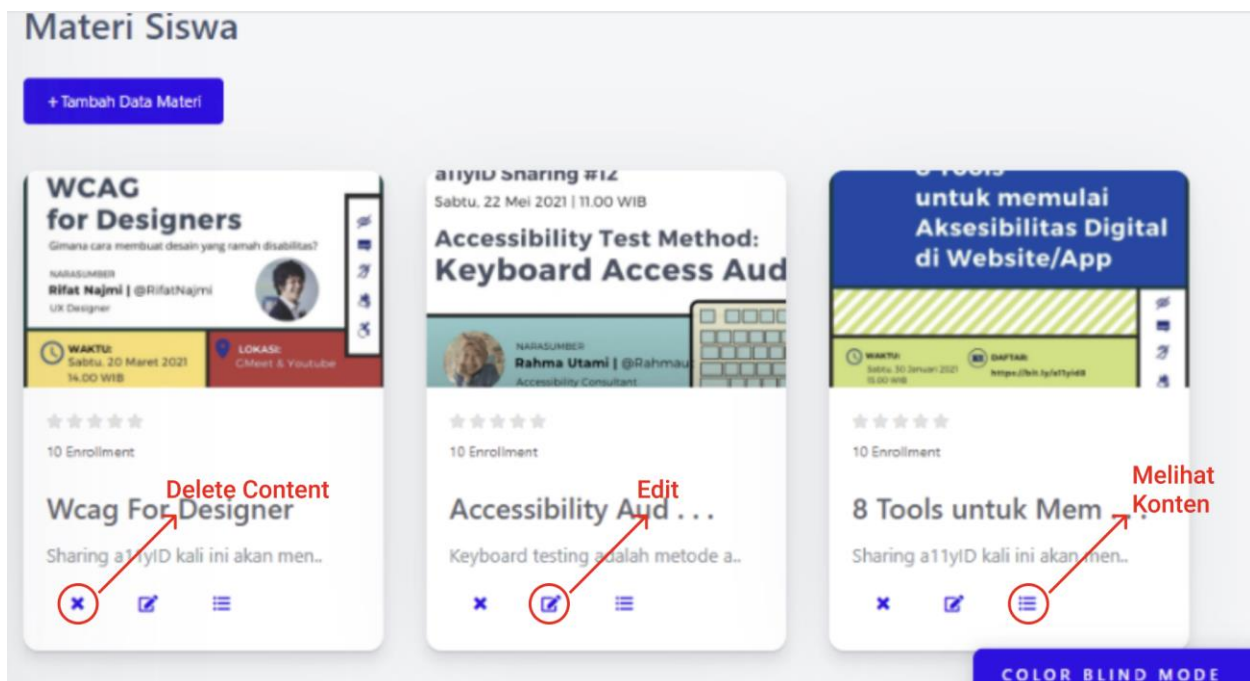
Materi Siswa

+ Tambah Data Materi

WCAG for Designers

Gimana cara membuat desain yang ramah disabilitas?

NARASUMBER
Rifat Najmi | @RifatNajmi
UX Designer

WAKTU:
Sabtu, 20 Maret 2021
14.00 WIB

LOKASI:
GMeet & Youtube

10 Enrollment

Delete Content

Wcag For Designer

Sharing a11yID kali ini akan men..

a11yID Sharing #12
Sabtu, 22 Mei 2021 | 11.00 WIB

Accessibility Test Method:
Keyboard Access Aud

NARASUMBER
Rahma Utami | @Rahmau
Accessibility Consultant

10 Enrollment

Edit

Accessibility Aud . . .

Keyboard testing adalah metode a..

8 Tools
untuk memulai
Aksesibilitas Digital
di Website/App

WAKTU:
Sabtu, 30 Januari 2021
13.00 WIB

DAFTAR:
https://bit.ly/a11yid8

10 Enrollment

Melihat Konten

8 Tools untuk Mem . . .

Sharing a11yID kali ini akan men..

COLOR BLIND MODE